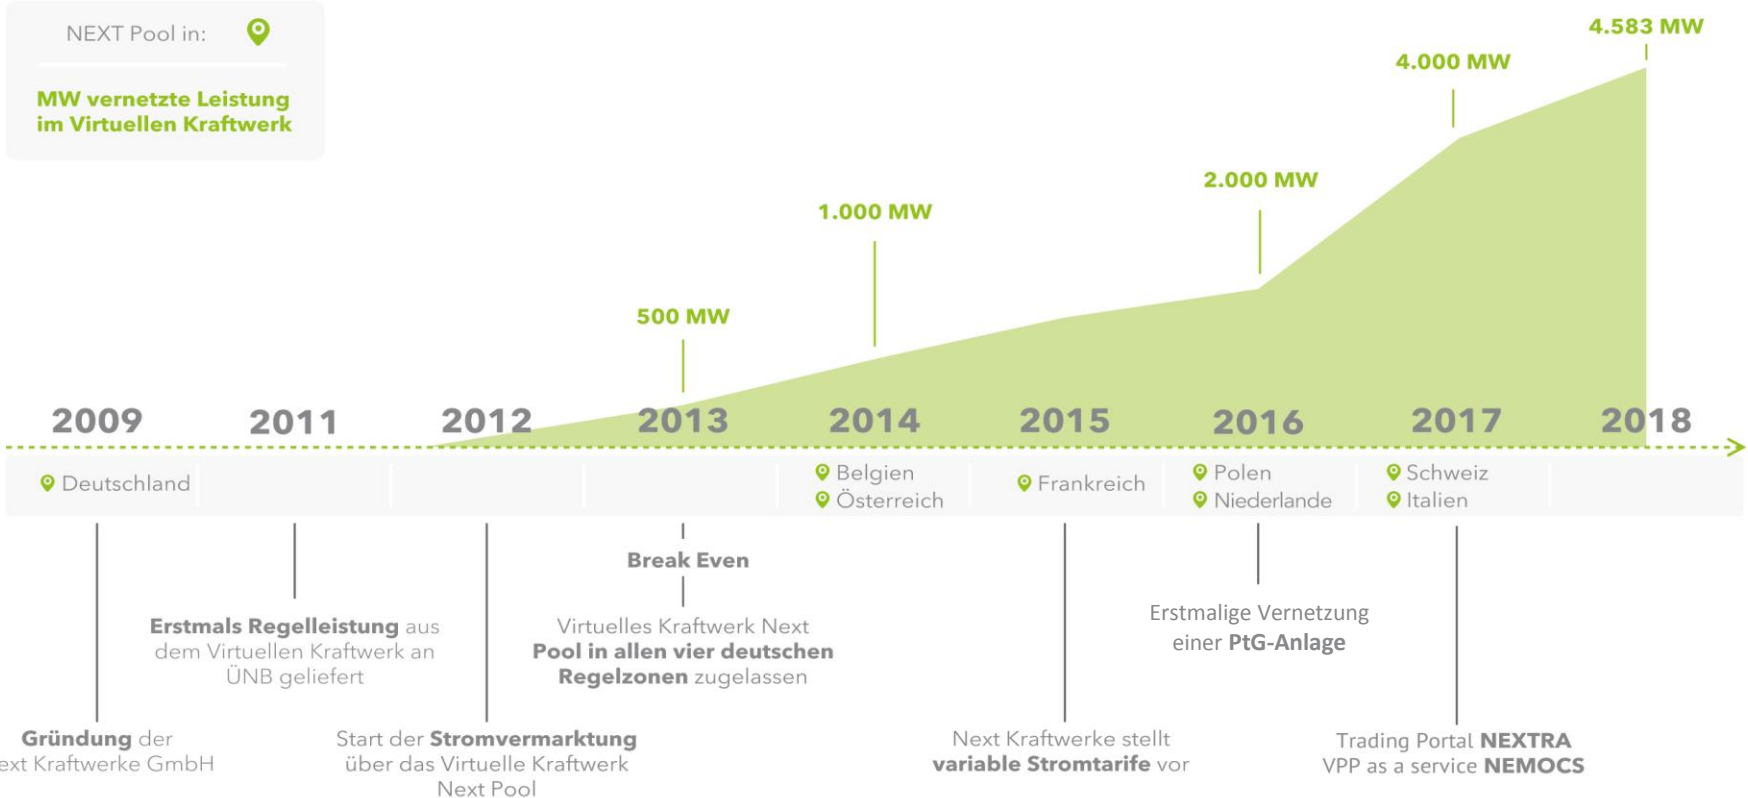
NEXT Pool in:

MW vernetzte Leistung im Virtuellen Kraftwerk

4.583 MW

4.000 MW

2.000 MW

1.000 MW

500 MW

2009 2011 2012 2013 2014 2015 2016 2017 2018

Deutschland

Belgien
Österreich

Frankreich

Polen
Niederlande

Schweiz
Italien

Break Even

Erstmals Regelleistung aus dem Virtuellen Kraftwerk an ÜNB geliefert

Virtuelles Kraftwerk Next Pool in allen vier deutschen Regelzonen zugelassen

Erstmalige Vernetzung einer PtG-Anlage

Gründung der ext Kraftwerke GmbH

Start der Stromvermarktung über das Virtuelle Kraftwerk Next Pool

Next Kraftwerke stellt variable Stromtarife vor

Trading Portal NEXTRA
VPP as a service NEMOCS